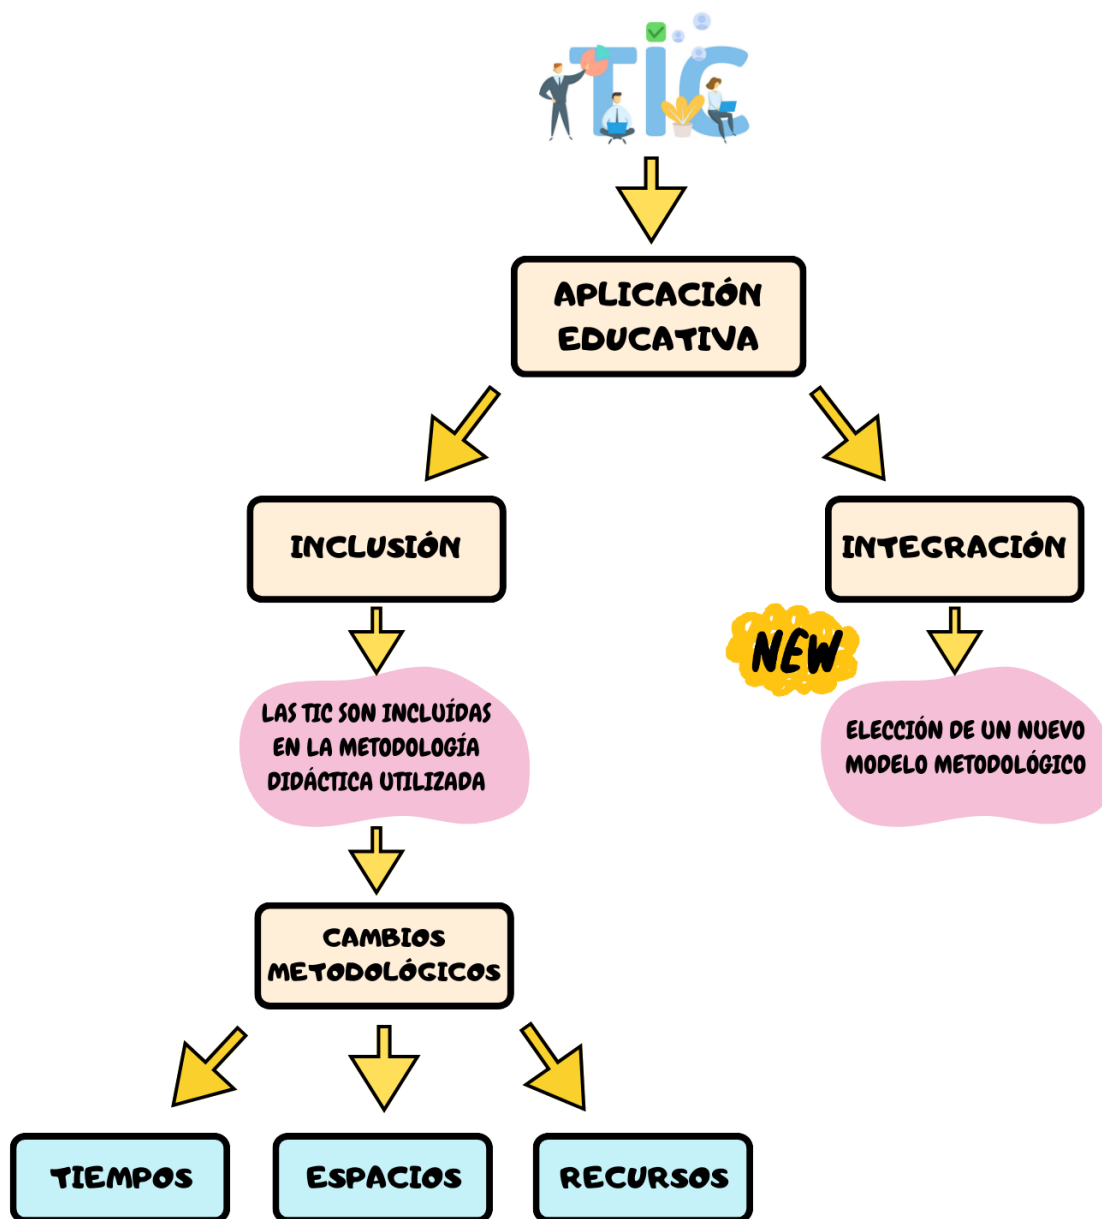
TIC

APLICACIÓN EDUCATIVA

INCLUSIÓN

INTEGRACIÓN

NEW

LAS TIC SON INCLUÍDAS EN LA METODOLOGÍA DIDÁCTICA UTILIZADA

ELECCIÓN DE UN NUEVO MODELO METODOLÓGICO

CAMBIOS METODOLÓGICOS

TIEMPOS

ESPACIOS

RECURSOS